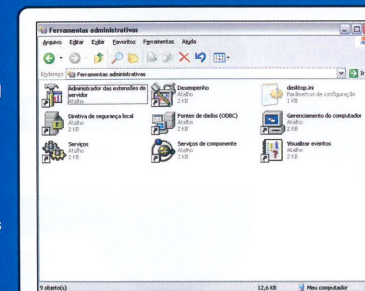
Ferramentas administrativas

Arquivo Editar Exibir Favoritos Ferramentas Ajuda

Endereço Ferramentas administrativas

Ir

Administrador das extensões de servidor
Atalho
2 KB

Desempenho
Atalho
2 KB

desktop.ini
Parâmetros de configuração
1 KB

Diretiva de segurança local
Atalho
2 KB

Fontes de dados (ODBC)
Atalho
2 KB

Gerenciamento do computador
Atalho
2 KB

Serviços
Atalho
2 KB

Serviços de componente
Atalho
2 KB

Visualizar eventos
Atalho
2 KB

9 objeto(s)

12,6 KB

Meu computador